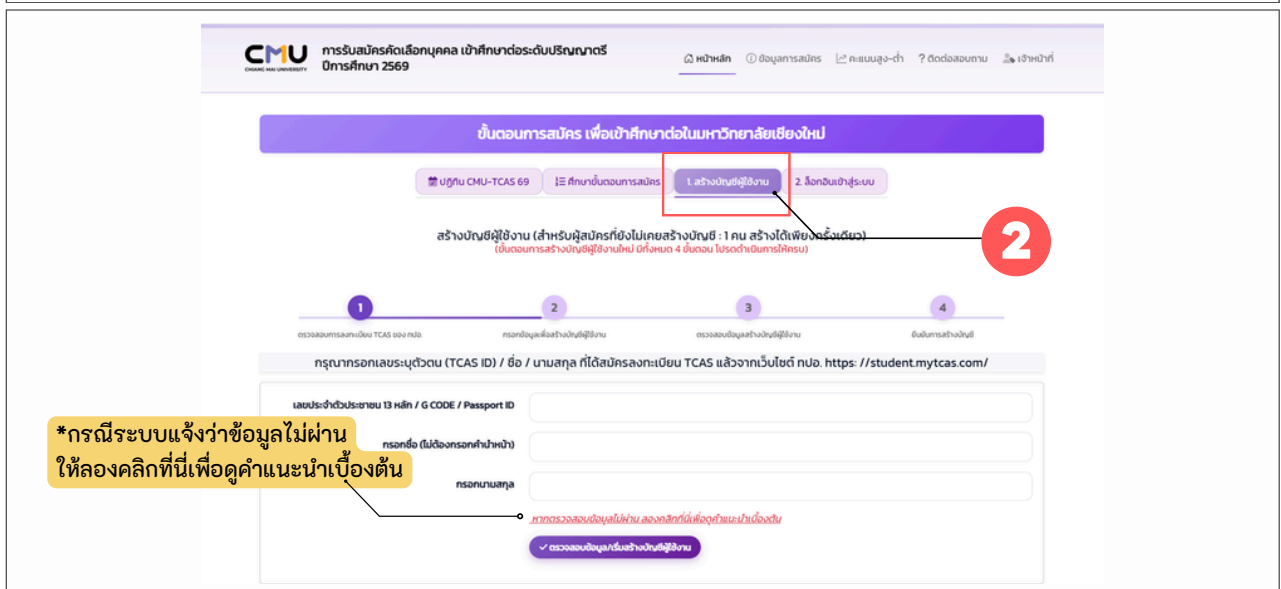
CMU
CHIANG MAI UNIVERSITY
การรับสมัครคัดเลือกบุคคล เข้าศึกษาต่อระดับปริญญาตรี ปีการศึกษา 2569

หน้าหลัก ข้อมูลการสมัคร คะแนนสูง-ต่ำ ? ติดต่อสอบถาม เจ้าหน้าที่

ขั้นตอนการสมัคร เพื่อเข้าศึกษาต่อในมหาวิทยาลัยเชียงใหม่

ปฏิทิน CMU-TCAS 69 ศึกษาขั้นตอนการสมัคร 1. สร้างบัญชีผู้ใช้งาน 2. ล็อกอินเข้าสู่ระบบ

2

สร้างบัญชีผู้ใช้งาน (สำหรับผู้สมัครที่ยังไม่เคยสร้างบัญชี : 1 คน สร้างได้เพียงครั้งเดียว)
(ขั้นตอนการสร้างบัญชีผู้ใช้งานใหม่ มีทั้งหมด 4 ขั้นตอน โปรดดำเนินการให้ครบ)

1 ตรวจสอบการลงทะเบียน TCAS ของ ทปอ.
2 กรอกข้อมูลเพื่อสร้างบัญชีผู้ใช้งาน
3 ตรวจสอบข้อมูลสร้างบัญชีผู้ใช้งาน
4 ยืนยันการสร้างบัญชี

กรุณากรอกเลขระบุตัวตน (TCAS ID) / ชื่อ / นามสกุล ที่ได้สมัครลงทะเบียน TCAS แล้วจากเว็บไซต์ ทปอ. https: //student.mytcas.com/

เลขประจำตัวประชาชน 13 หลัก / G CODE / Passport ID
กรอกชื่อ (ไม่ต้องกรอกคำนำหน้า)
กรอกนามสกุล

*กรณีระบบแจ้งว่าข้อมูลไม่ผ่าน
ให้ลองคลิกที่นี่เพื่อดูคำแนะนำเบื้องต้น

หากตรวจสอบข้อมูลไม่ผ่าน ลองคลิกที่นี่เพื่อดูคำแนะนำเบื้องต้น

ตรวจสอบข้อมูล/เริ่มสร้างบัญชีผู้ใช้งาน